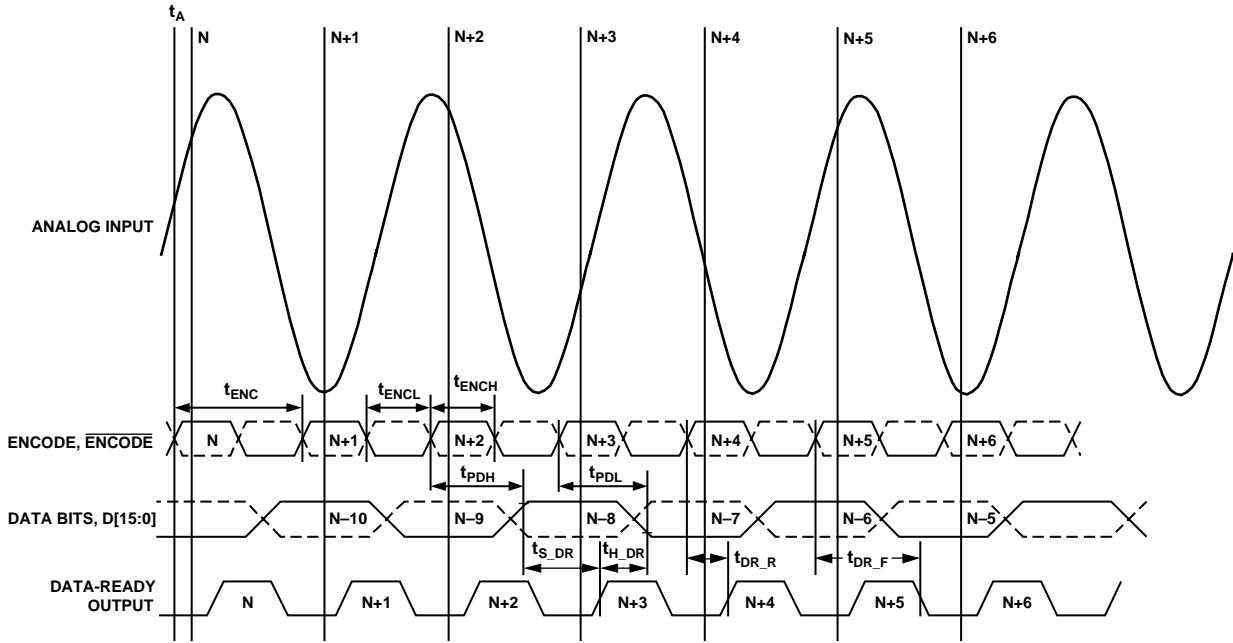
$t_A$
N
N+1
N+2
N+3
N+4
N+5
N+6

ANALOG INPUT

$t_{ENC}$
$t_{ENCL}$
$t_{ENCH}$

ENCODE, $\overline{\text{ENCODE}}$
N
N+1
N+2
N+3
N+4
N+5
N+6

$t_{PDH}$
$t_{PDL}$

DATA BITS, D[15:0]
N–10
N–9
N–8
N–7
N–6
N–5

$t_{S\_DR}$
$t_{H\_DR}$
$t_{DR\_R}$
$t_{DR\_F}$

DATA-READY OUTPUT
N
N+1
N+2
N+3
N+4
N+5
N+6